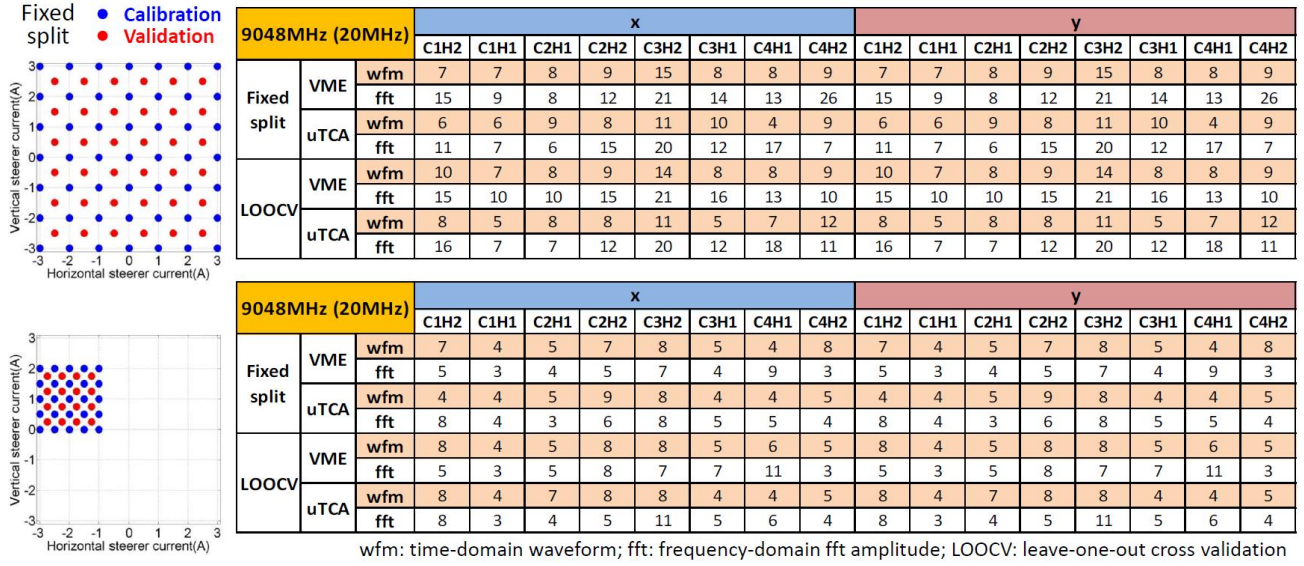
Fixed split
● Calibration
● Validation

Vertical steerer current(A)
3
2
1
0
-1
-2
-3
-3 -2 -1 0 1 2 3
Horizontal steerer current(A)

| 9048MHz (20MHz) | | | x | | | | | | | | y | | | | | | | |
|---|---|---|---|---|---|---|---|---|---|---|---|---|---|---|---|---|---|---|
| | | | C1H2 | C1H1 | C2H1 | C2H2 | C3H2 | C3H1 | C4H1 | C4H2 | C1H2 | C1H1 | C2H1 | C2H2 | C3H2 | C3H1 | C4H1 | C4H2 |
| Fixed split | VME | wfm | 7 | 7 | 8 | 9 | 15 | 8 | 8 | 9 | 7 | 7 | 8 | 9 | 15 | 8 | 8 | 9 |
| | | fft | 15 | 9 | 8 | 12 | 21 | 14 | 13 | 26 | 15 | 9 | 8 | 12 | 21 | 14 | 13 | 26 |
| | uTCA | wfm | 6 | 6 | 9 | 8 | 11 | 10 | 4 | 9 | 6 | 6 | 9 | 8 | 11 | 10 | 4 | 9 |
| | | fft | 11 | 7 | 6 | 15 | 20 | 12 | 17 | 7 | 11 | 7 | 6 | 15 | 20 | 12 | 17 | 7 |
| LOOCV | VME | wfm | 10 | 7 | 8 | 9 | 14 | 8 | 8 | 9 | 10 | 7 | 8 | 9 | 14 | 8 | 8 | 9 |
| | | fft | 15 | 10 | 10 | 15 | 21 | 16 | 13 | 10 | 15 | 10 | 10 | 15 | 21 | 16 | 13 | 10 |
| | uTCA | wfm | 8 | 5 | 8 | 8 | 11 | 5 | 7 | 12 | 8 | 5 | 8 | 8 | 11 | 5 | 7 | 12 |
| | | fft | 16 | 7 | 7 | 12 | 20 | 12 | 18 | 11 | 16 | 7 | 7 | 12 | 20 | 12 | 18 | 11 |

Vertical steerer current(A)
3
2
1
0
-1
-2
-3
-3 -2 -1 0 1 2 3
Horizontal steerer current(A)

| 9048MHz (20MHz) | | | x | | | | | | | | y | | | | | | | |
|---|---|---|---|---|---|---|---|---|---|---|---|---|---|---|---|---|---|---|
| | | | C1H2 | C1H1 | C2H1 | C2H2 | C3H2 | C3H1 | C4H1 | C4H2 | C1H2 | C1H1 | C2H1 | C2H2 | C3H2 | C3H1 | C4H1 | C4H2 |
| Fixed split | VME | wfm | 7 | 4 | 5 | 7 | 8 | 5 | 4 | 8 | 7 | 4 | 5 | 7 | 8 | 5 | 4 | 8 |
| | | fft | 5 | 3 | 4 | 5 | 7 | 4 | 9 | 3 | 5 | 3 | 4 | 5 | 7 | 4 | 9 | 3 |
| | uTCA | wfm | 4 | 4 | 5 | 9 | 8 | 4 | 4 | 5 | 4 | 4 | 5 | 9 | 8 | 4 | 4 | 5 |
| | | fft | 8 | 4 | 3 | 6 | 8 | 5 | 5 | 4 | 8 | 4 | 3 | 6 | 8 | 5 | 5 | 4 |
| LOOCV | VME | wfm | 8 | 4 | 5 | 8 | 8 | 5 | 6 | 5 | 8 | 4 | 5 | 8 | 8 | 5 | 6 | 5 |
| | | fft | 5 | 3 | 5 | 8 | 7 | 7 | 11 | 3 | 5 | 3 | 5 | 8 | 7 | 7 | 11 | 3 |
| | uTCA | wfm | 8 | 4 | 7 | 8 | 8 | 4 | 4 | 5 | 8 | 4 | 7 | 8 | 8 | 4 | 4 | 5 |
| | | fft | 8 | 3 | 4 | 5 | 11 | 5 | 6 | 4 | 8 | 3 | 4 | 5 | 11 | 5 | 6 | 4 |

wfm: time-domain waveform; fft: frequency-domain fft amplitude; LOOCV: leave-one-out cross validation